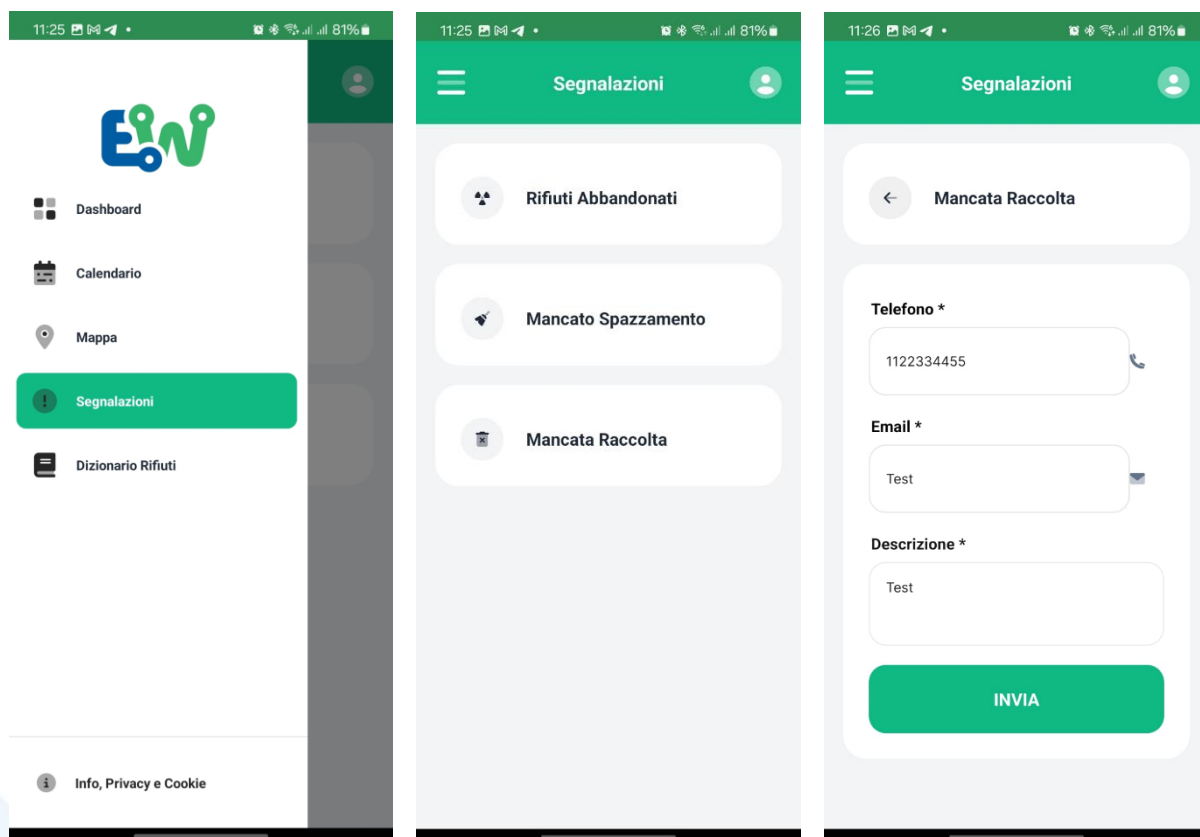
11:25 81%

EW

Dashboard

Calendario

Mappa

Segnalazioni

Dizionario Rifiuti

Info, Privacy e Cookie

11:25 81%

Segnalazioni

Rifiuti Abbandonati

Mancato Spazzamento

Mancata Raccolta

11:26 81%

Segnalazioni

Mancata Raccolta

Telefono *

1122334455

Email *

Test

Descrizione *

Test

INVIA